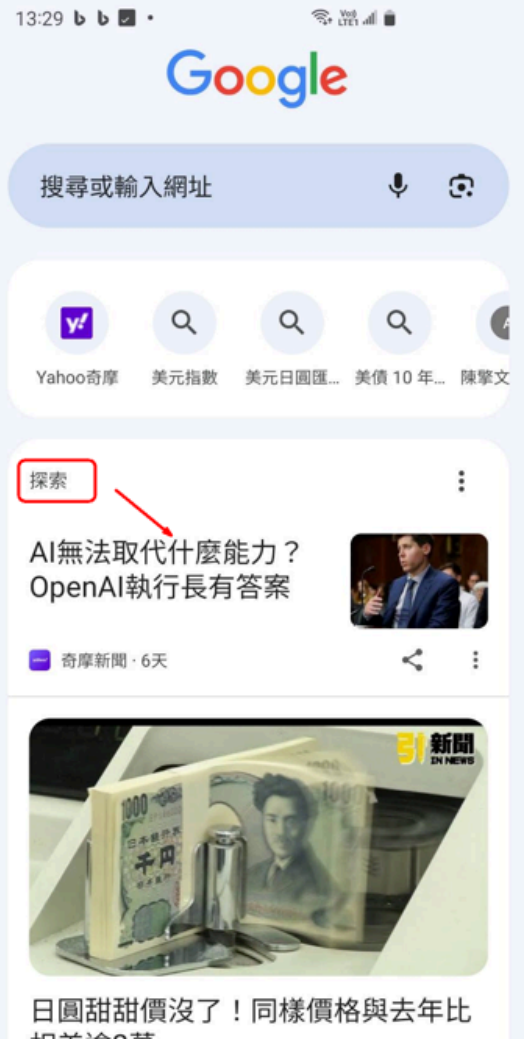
13:29 b b

Google

搜尋或輸入網址

Yahoo奇摩 美元指數 美元日圓匯... 美債 10 年... 陳擎文

探索

AI無法取代什麼能力？OpenAI執行長有答案

奇摩新聞 · 6天

引新聞 IN NEWS

1000 日本銀行券 千円 1000

日圓甜甜價沒了！同樣價格與去年比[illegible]